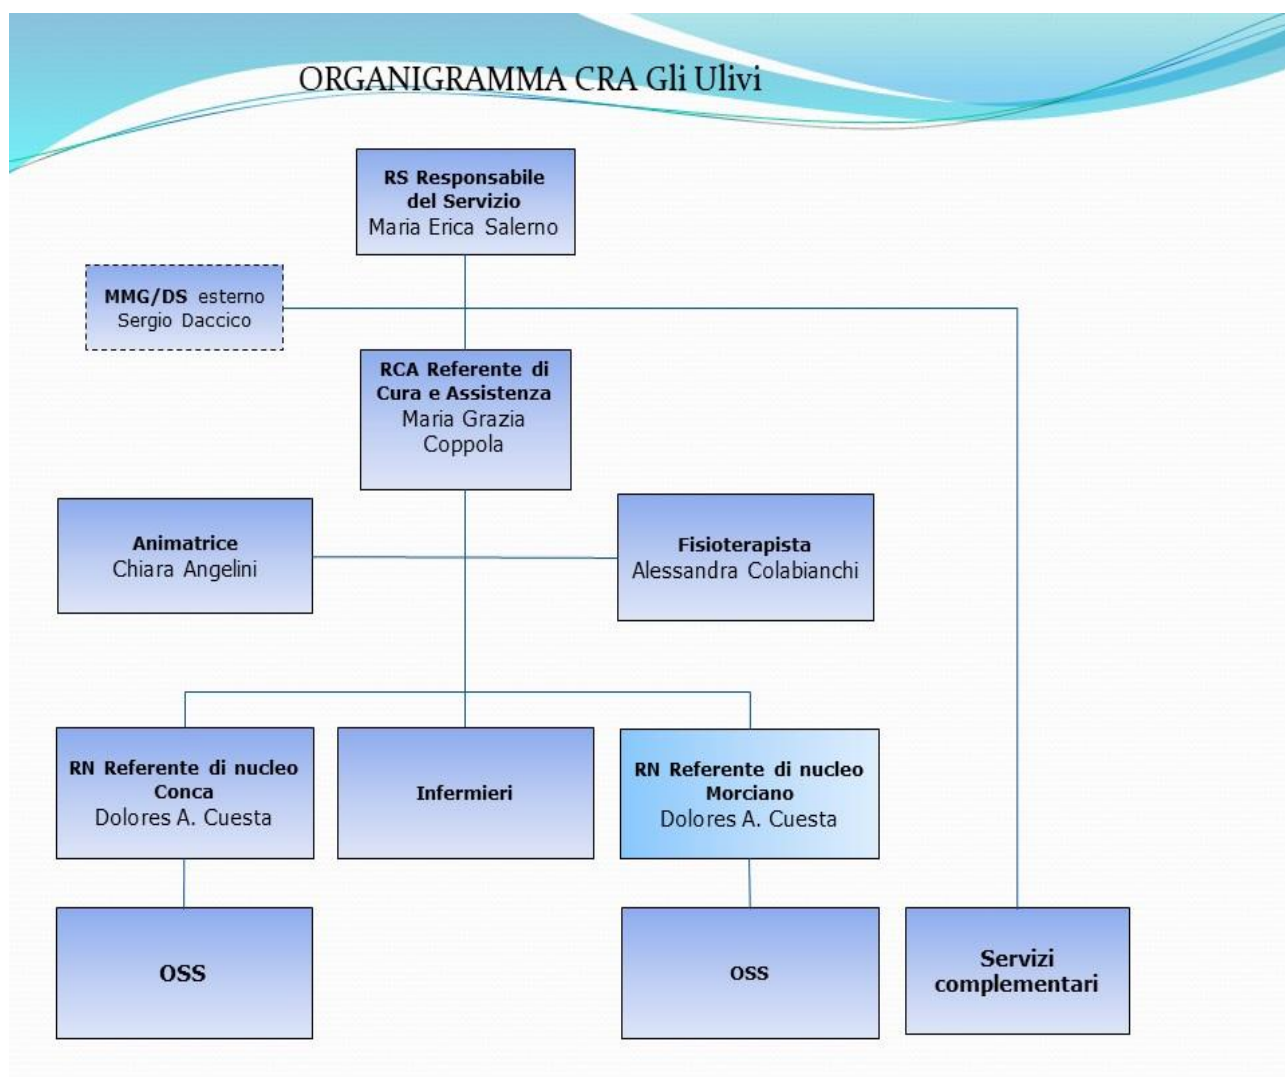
ORGANIGRAMMA CRA Gli Ulivi

RS Responsabile del Servizio
Maria Erica Salerno

MMG/DS esterno
Sergio Daccico

RCA Referente di Cura e Assistenza
Maria Grazia Coppola

Animatrice
Chiara Angelini

Fisioterapista
Alessandra Colabianchi

RN Referente di nucleo Conca
Dolores A. Cuesta

Infermieri

RN Referente di nucleo Morciano
Dolores A. Cuesta

OSS

OSS

Servizi complementari